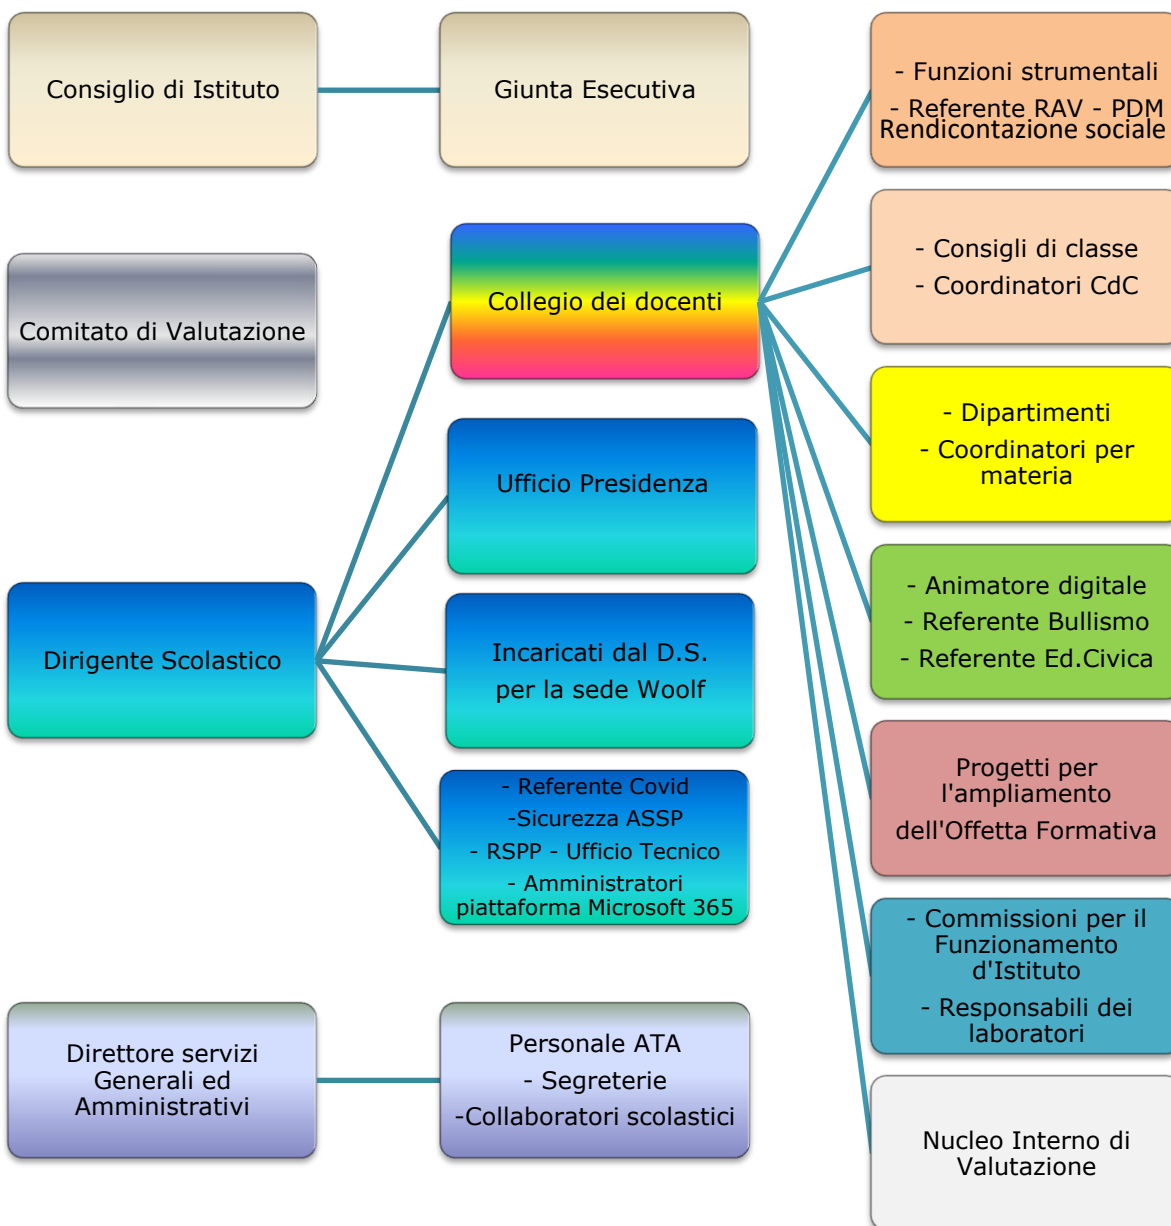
Consiglio di Istituto

Giunta Esecutiva

- Funzioni strumentali
- Referente RAV - PDM Rendicontazione sociale

Comitato di Valutazione

Collegio dei docenti

- Consigli di classe
- Coordinatori CdC

- Dipartimenti
- Coordinatori per materia

Ufficio Presidenza

Dirigente Scolastico

Incaricati dal D.S. per la sede Woolf

- Animatore digitale
- Referente Bullismo
- Referente Ed.Civica

- Referente Covid
-Sicurezza ASSP
- RSPP - Ufficio Tecnico
- Amministratori piattaforma Microsoft 365

Progetti per l'ampliamento dell'Offetta Formativa

- Commissioni per il Funzionamento d'Istituto
- Responsabili dei laboratori

Direttore servizi Generali ed Amministrativi

Personale ATA
- Segreterie
-Collaboratori scolastici

Nucleo Interno di Valutazione